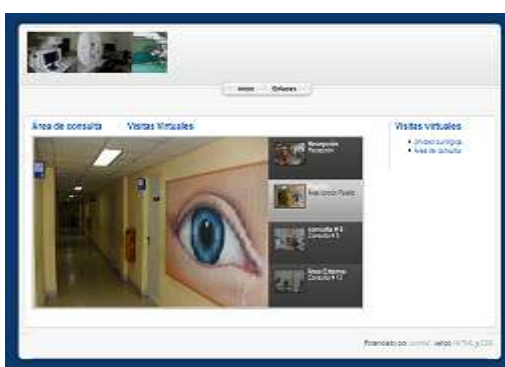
Inicio Enlaces

Área de consulta Visitas Virtuales

Recepción
Recepción

Area Unidad Piso

consulta # 3
Consulta # 3

Area Externa
Consulta # 12

Visitas virtuales

• Unidad quirúrgica
• Área de consulta

Potenciado por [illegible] válido HTML y CSS